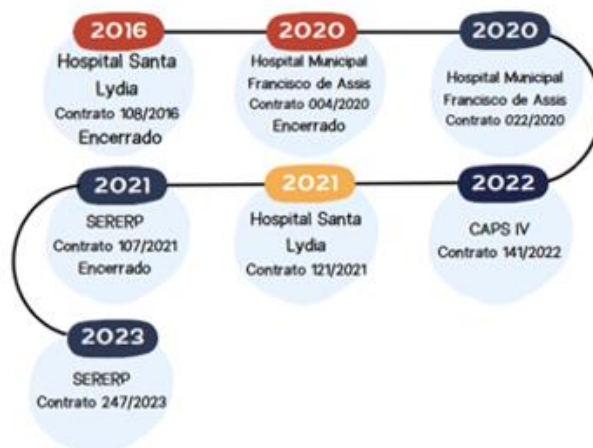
2016
Hospital Santa Lydia
Contrato 108/2016
Encerrado

2020
Hospital Municipal Francisco de Assis
Contrato 004/2020
Encerrado

2020
Hospital Municipal Francisco de Assis
Contrato 022/2020

2022
CAPS IV
Contrato 141/2022

2021
Hospital Santa Lydia
Contrato 121/2021

2021
SERERP
Contrato 107/2021
Encerrado

2023
SERERP
Contrato 247/2023